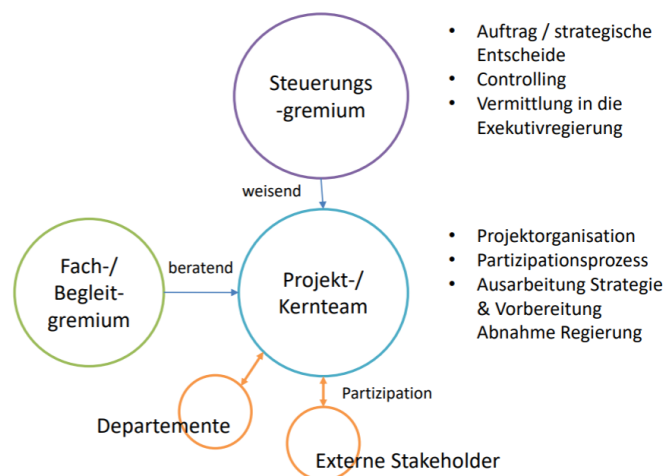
Steuerungs-gremium

- Auftrag / strategische Entscheide
- Controlling
- Vermittlung in die Exekutivregierung

weisend

Fach-/ Begleit-gremium

beratend

Projekt-/ Kernteam

- Projektorganisation
- Partizipationsprozess
- Ausarbeitung Strategie & Vorbereitung Abnahme Regierung

Partizipation

Departemente

Externe Stakeholder